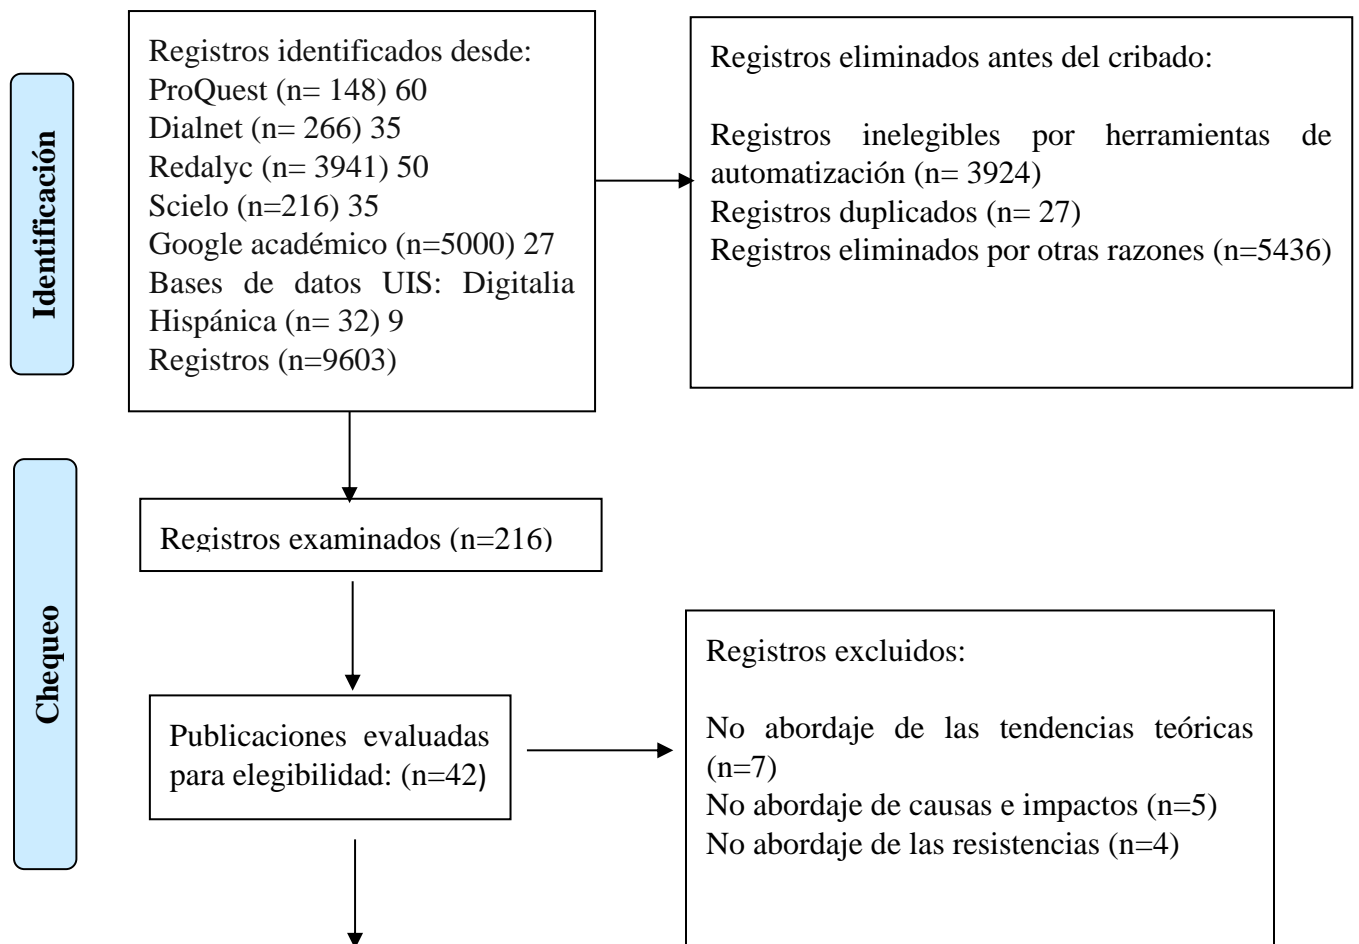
Identificación

Registros identificados desde:
ProQuest (n= 148) 60
Dialnet (n= 266) 35
Redalyc (n= 3941) 50
Scielo (n=216) 35
Google académico (n=5000) 27
Bases de datos UIS: Digitalia Hispánica (n= 32) 9
Registros (n=9603)

Registros eliminados antes del cribado:

Registros inelegibles por herramientas de automatización (n= 3924)
Registros duplicados (n= 27)
Registros eliminados por otras razones (n=5436)

Chequeo

Registros examinados (n=216)

Publicaciones evaluadas para elegibilidad: (n=42)

Registros excluidos:

No abordaje de las tendencias teóricas (n=7)
No abordaje de causas e impactos (n=5)
No abordaje de las resistencias (n=4)